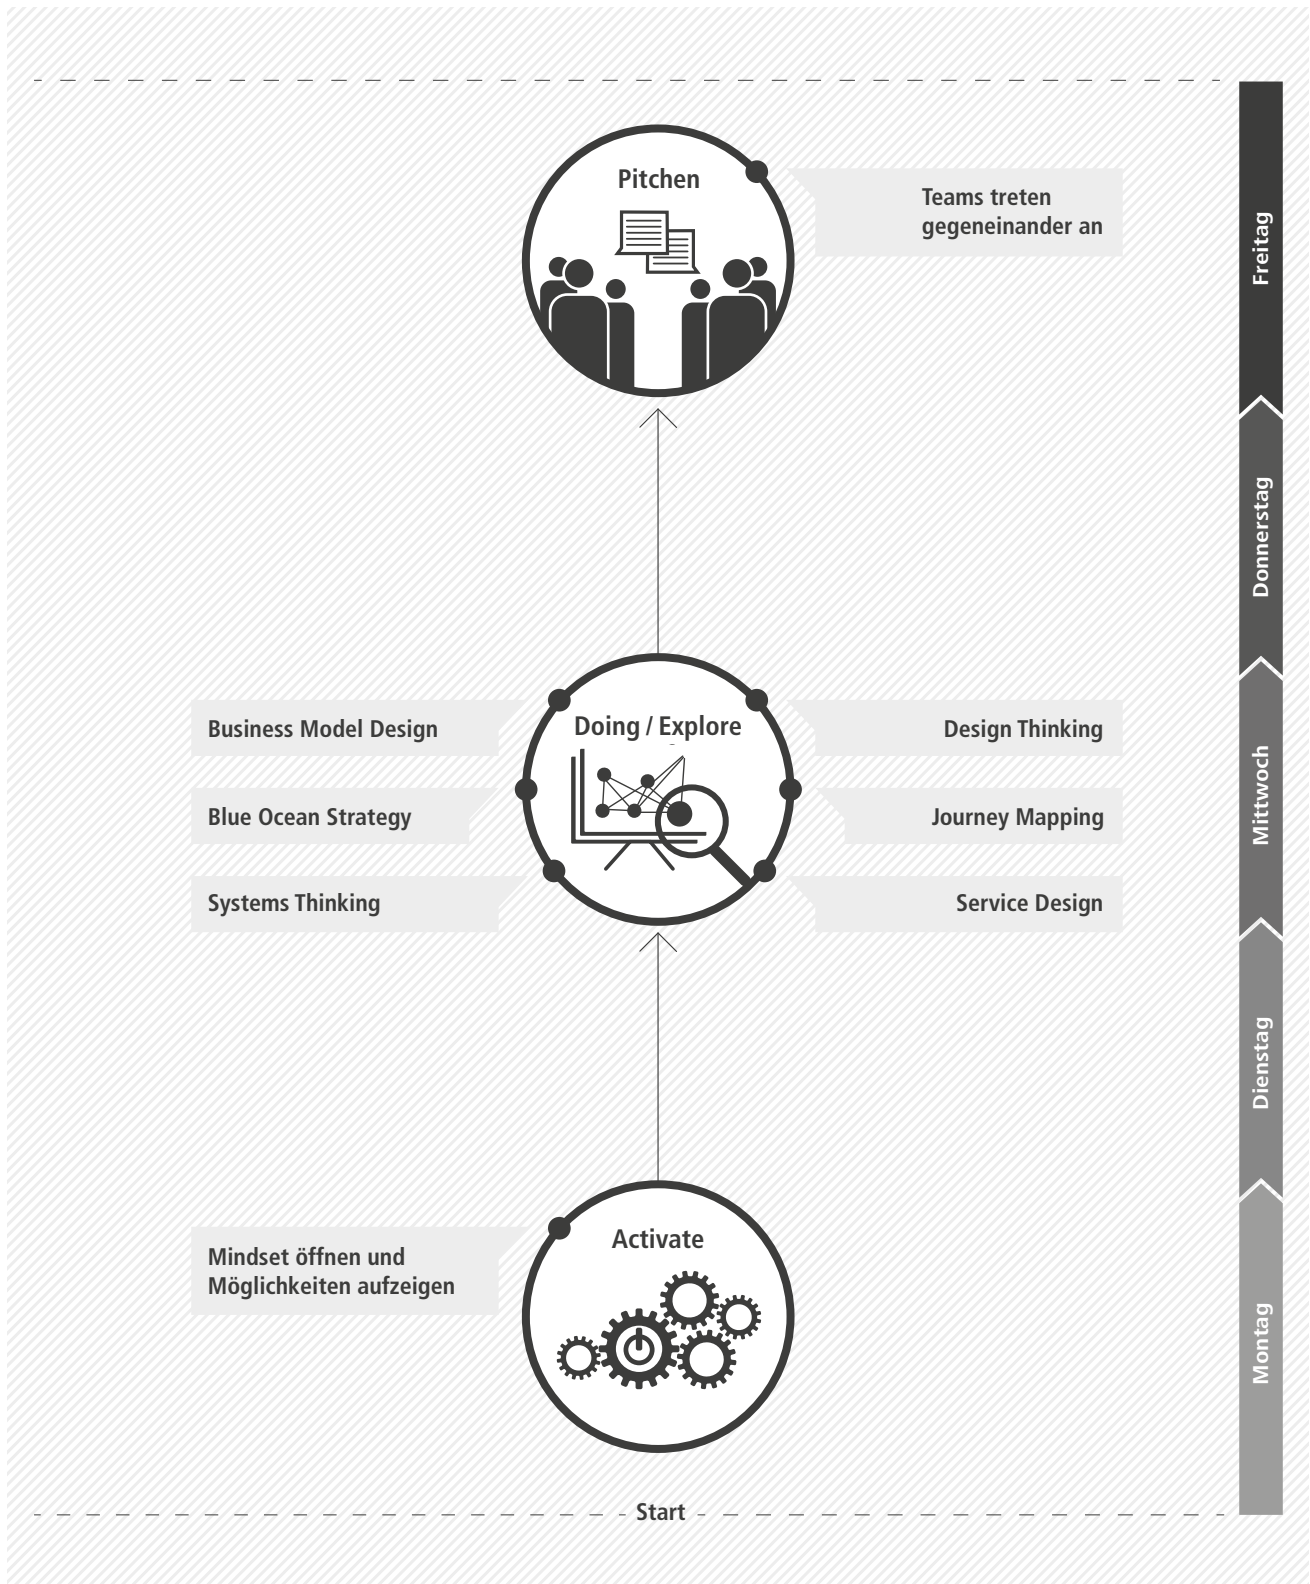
Pitchen

Teams treten gegeneinander an

Freitag

Donnerstag

Business Model Design

Doing / Explore

Design Thinking

Blue Ocean Strategy

Journey Mapping

Mittwoch

Systems Thinking

Service Design

Dienstag

Mindset öffnen und Möglichkeiten aufzeigen

Activate

Montag

Start